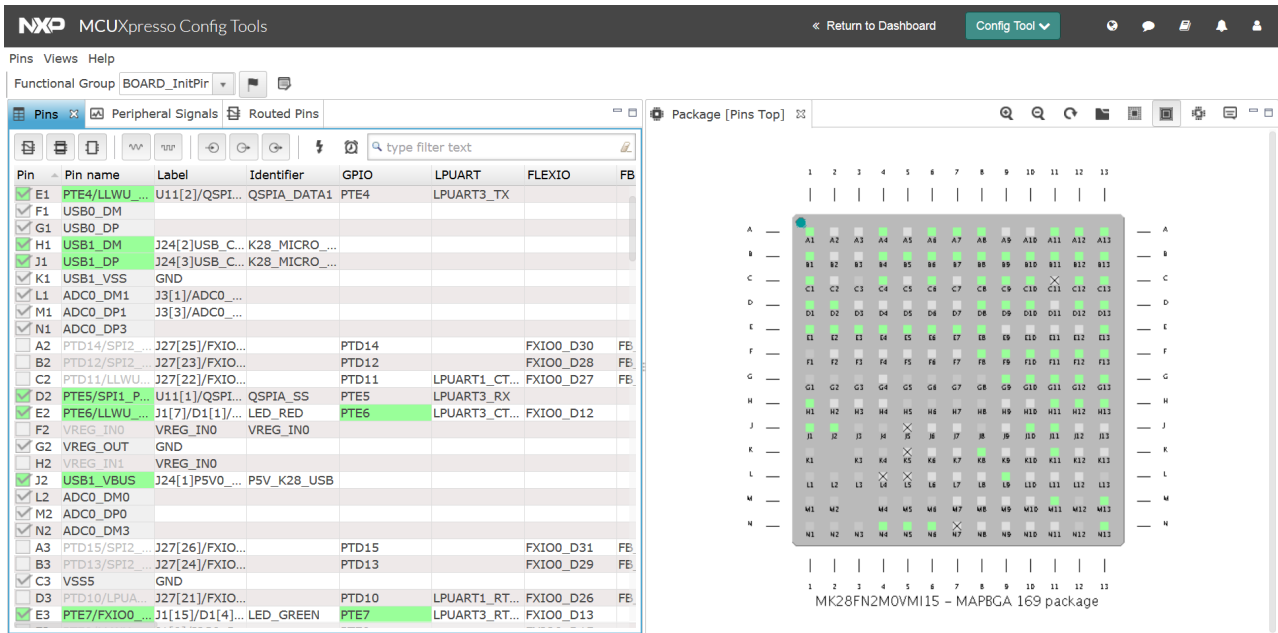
NXP MCUXpresso Config Tools

« Return to Dashboard

Config Tool

Pins Views Help

Functional Group BOARD_InitPir

Pins Peripheral Signals Routed Pins

type filter text

| Pin | Pin name | Label | Identifier | GPIO | LPUART | FLEXIO | FB |
|---|---|---|---|---|---|---|---|
| E1 | PTE4/LLWU_... | U11[2]/QSPI... | QSPIA_DATA1 | PTE4 | LPUART3_TX | | |
| F1 | USB0_DM | | | | | | |
| G1 | USB0_DP | | | | | | |
| H1 | USB1_DM | J24[2]USB_C... | K28_MICRO_... | | | | |
| J1 | USB1_DP | J24[3]USB_C... | K28_MICRO_... | | | | |
| K1 | USB1_VSS | GND | | | | | |
| L1 | ADC0_DM1 | J3[1]/ADC0_... | | | | | |
| M1 | ADC0_DP1 | J3[3]/ADC0_... | | | | | |
| N1 | ADC0_DP3 | | | | | | |
| A2 | PTD14/SPI2_... | J27[25]/FXIO... | | PTD14 | | FXIO0_D30 | FB |
| B2 | PTD12/SPI2_... | J27[23]/FXIO... | | PTD12 | | FXIO0_D28 | FB |
| C2 | PTD11/LLWU... | J27[22]/FXIO... | | PTD11 | LPUART1_CT... | FXIO0_D27 | FB |
| D2 | PTE5/SPI1_P... | U11[1]/QSPI... | QSPIA_SS | PTE5 | LPUART3_RX | | |
| E2 | PTE6/LLWU_... | J1[7]/D1[1]/... | LED_RED | PTE6 | LPUART3_CT... | FXIO0_D12 | |
| F2 | VREG_IN0 | VREG_IN0 | VREG_IN0 | | | | |
| G2 | VREG_OUT | GND | | | | | |
| H2 | VREG_IN1 | VREG_IN0 | | | | | |
| J2 | USB1_VBUS | J24[1]P5V0_... | P5V_K28_USB | | | | |
| L2 | ADC0_DM0 | | | | | | |
| M2 | ADC0_DP0 | | | | | | |
| N2 | ADC0_DM3 | | | | | | |
| A3 | PTD15/SPI2_... | J27[26]/FXIO... | | PTD15 | | FXIO0_D31 | FB |
| B3 | PTD13/SPI2_... | J27[24]/FXIO... | | PTD13 | | FXIO0_D29 | FB |
| C3 | VSS5 | GND | | | | | |
| D3 | PTD10/LPUA... | J27[21]/FXIO... | | PTD10 | LPUART1_RT... | FXIO0_D26 | FB |
| E3 | PTE7/FXIO0_... | J1[15]/D1[4]... | LED_GREEN | PTE7 | LPUART3_RT... | FXIO0_D13 | |

Package [Pins Top]

1 2 3 4 5 6 7 8 9 10 11 12 13

A B C D E F G H J K L M N

A1 A2 A3 A4 A5 A6 A7 A8 A9 A10 A11 A12 A13
B1 B2 B3 B4 B5 B6 B7 B8 B9 B10 B11 B12 B13
C1 C2 C3 C4 C5 C6 C7 C8 C9 C10 C11 C12 C13
D1 D2 D3 D4 D5 D6 D7 D8 D9 D10 D11 D12 D13
E1 E2 E3 E4 E5 E6 E7 E8 E9 E10 E11 E12 E13
F1 F2 F3 F4 F5 F6 F7 F8 F9 F10 F11 F12 F13
G1 G2 G3 G4 G5 G6 G7 G8 G9 G10 G11 G12 G13
H1 H2 H3 H4 H5 H6 H7 H8 H9 H10 H11 H12 H13
J1 J2 J3 J4 J5 J6 J7 J8 J9 J10 J11 J12 J13
K1 K3 K4 K5 K6 K7 K8 K9 K10 K11 K12 K13
L1 L2 L3 L4 L5 L6 L7 L8 L9 L10 L11 L12 L13
M1 M2 M4 M5 M6 M7 M8 M9 M10 M11 M12 M13
N1 N2 N3 N4 N5 N6 N7 N8 N9 N10 N11 N12 N13

1 2 3 4 5 6 7 8 9 10 11 12 13

MK28FN2M0VMI15 - MAPBGA 169 package